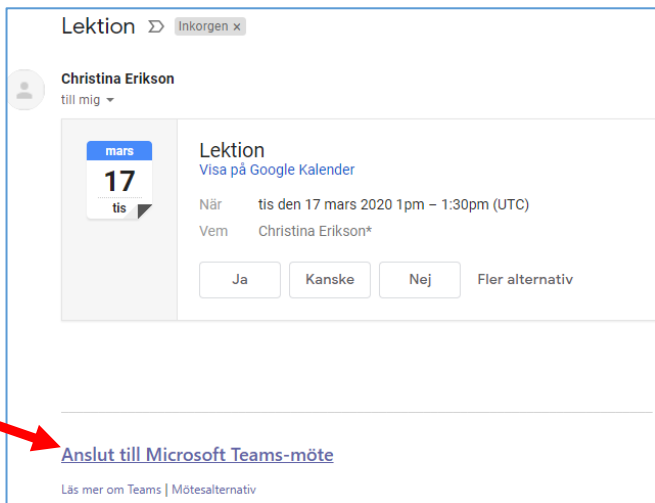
Lektion Inkorgen ×

Christina Erikson
till mig

mars
17
tis

Lektion
Visa på Google Kalender

När tis den 17 mars 2020 1pm – 1:30pm (UTC)
Vem Christina Erikson*

Ja
Kanske
Nej
Fler alternativ

Anslut till Microsoft Teams-möte

Läs mer om Teams | Mötesalternativ